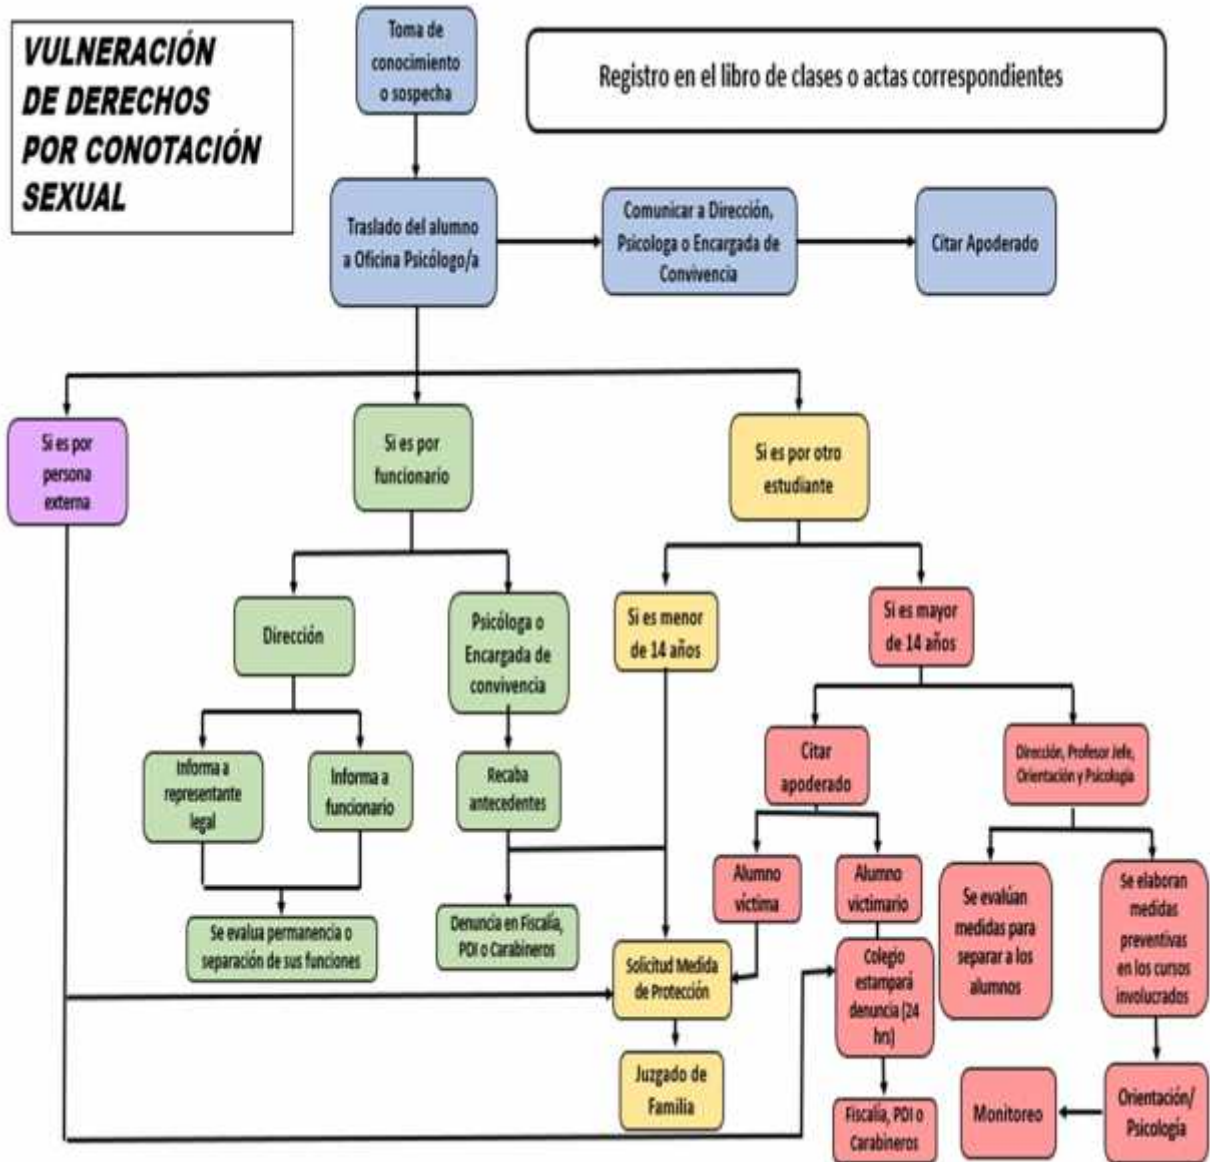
VULNERACIÓN DE DERECHOS POR CONOTACIÓN SEXUAL

Toma de conocimiento o sospecha

Registro en el libro de clases o actas correspondientes

Traslado del alumno a Oficina Psicólogo/a

Comunicar a Dirección, Psicologa o Encargada de Convivencia

Citar Apoderado

Si es por persona externa

Si es por funcionario

Si es por otro estudiante

Dirección

Psicóloga o Encargada de convivencia

Si es menor de 14 años

Si es mayor de 14 años

Informa a representante legal

Informa a funcionario

Recaba antecedentes

Citar apoderado

Dirección, Profesor Jefe, Orientación y Psicología

Alumno victima

Alumno victimario

Se evalúan medidas para separar a los alumnos

Se elaboran medidas preventivas en los cursos involucrados

Se evalua permanencia o separación de sus funciones

Denuncia en Fiscalía, PDI o Carabineros

Solicitud Medida de Protección

Colegio estampará denuncia (24 hrs)

Juzgado de Familia

Fiscalía, PDI o Carabineros

Monitoreo

Orientación/ Psicología